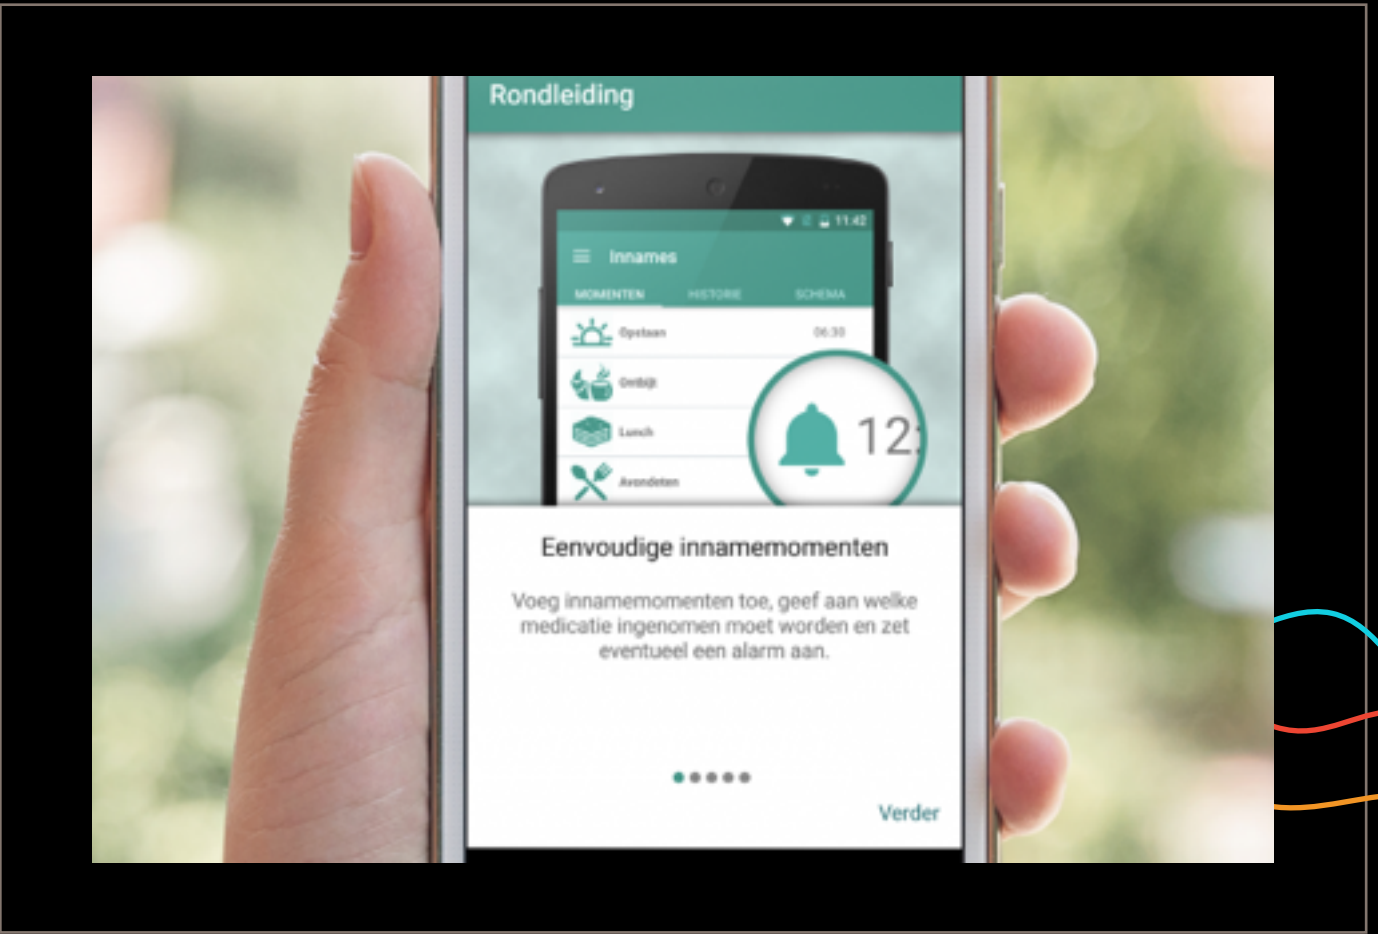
Rondleiding

11:42

Innames

MOMENTEN HISTORIE SCHEMA

Opstaan 06:30

Ontbijt

Lunch

Avondeten

12

Eenvoudige innamemomenten

Voeg innamemomenten toe, geef aan welke medicatie ingenomen moet worden en zet eventueel een alarm aan.

Verder